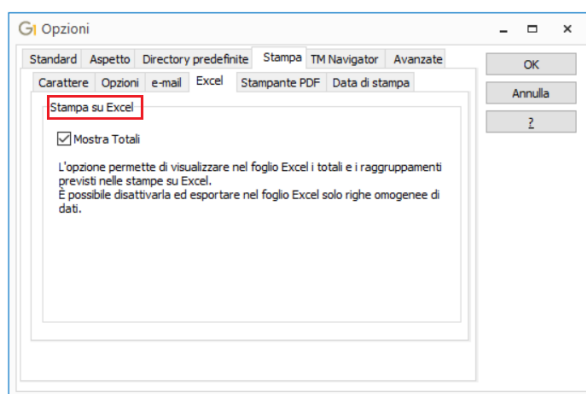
Opzioni

Standard | Aspetto | Directory predefinite | Stampa | TM Navigator | Avanzate

Carattere | Opzioni | e-mail | Excel | Stampante PDF | Data di stampa

Stampa su Excel

Mostra Totali

L'opzione permette di visualizzare nel foglio Excel i totali e i raggruppamenti previsti nelle stampe su Excel.
È possibile disattivarla ed esportare nel foglio Excel solo righe omogenee di dati.

OK
Annulla
?